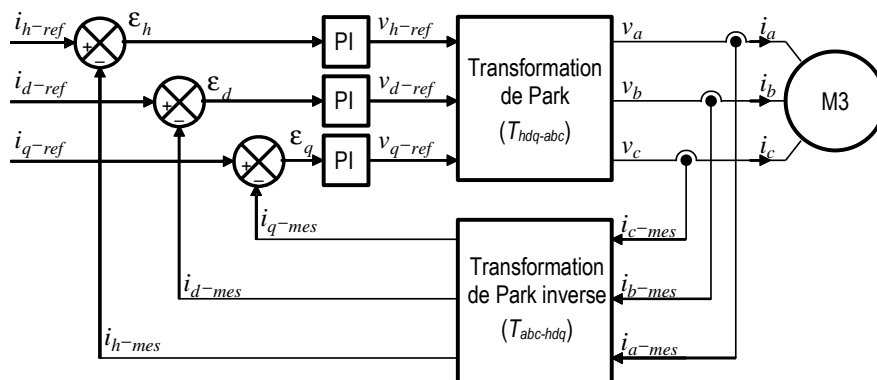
$i_{h-ref}$ + − $\varepsilon_h$ PI $v_{h-ref}$

$i_{d-ref}$ + − $\varepsilon_d$ PI $v_{d-ref}$

$i_{q-ref}$ + − $\varepsilon_q$ PI $v_{q-ref}$

Transformation de Park ($T_{hdq\text{-}abc}$)

$v_a$ $v_b$ $v_c$

$i_a$ $i_b$ $i_c$

M3

$i_{q-mes}$ $i_{d-mes}$ $i_{h-mes}$

Transformation de Park inverse ($T_{abc\text{-}hdq}$)

$i_{c-mes}$ $i_{b-mes}$ $i_{a-mes}$